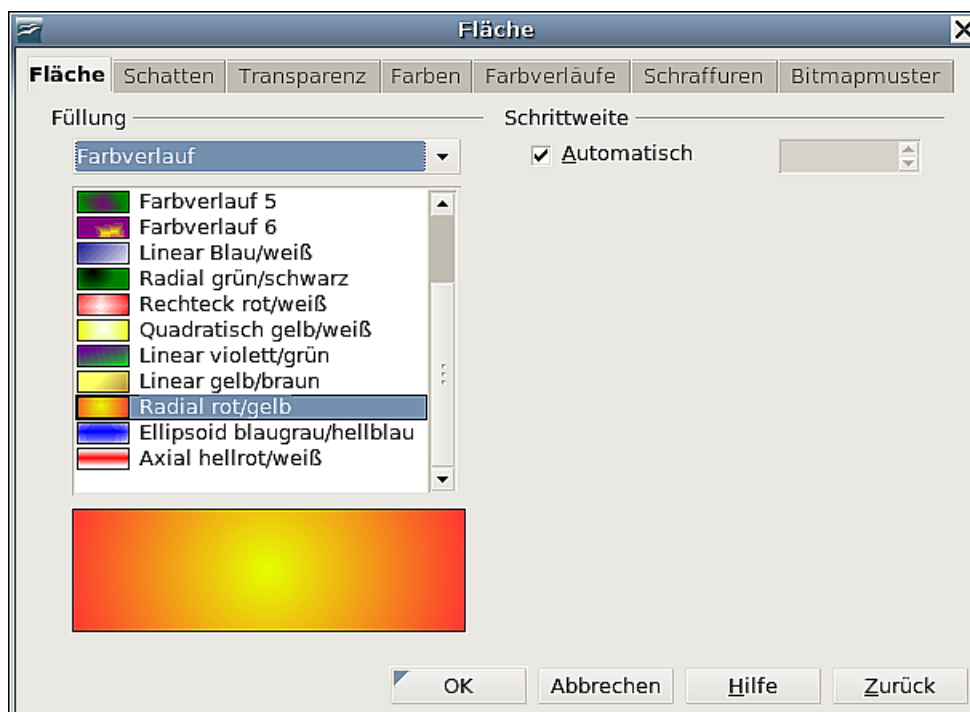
Fläche

Fläche | Schatten | Transparenz | Farben | Farbverläufe | Schraffuren | Bitmapmuster

Füllung

Farbverlauf

Farbverlauf 5
Farbverlauf 6
Linear Blau/weiß
Radial grün/schwarz
Rechteck rot/weiß
Quadratisch gelb/weiß
Linear violett/grün
Linear gelb/braun
Radial rot/gelb
Ellipsoid blaugrau/hellblau
Axial hellrot/weiß

Schrittweite

Automatisch

OK | Abbrechen | Hilfe | Zurück